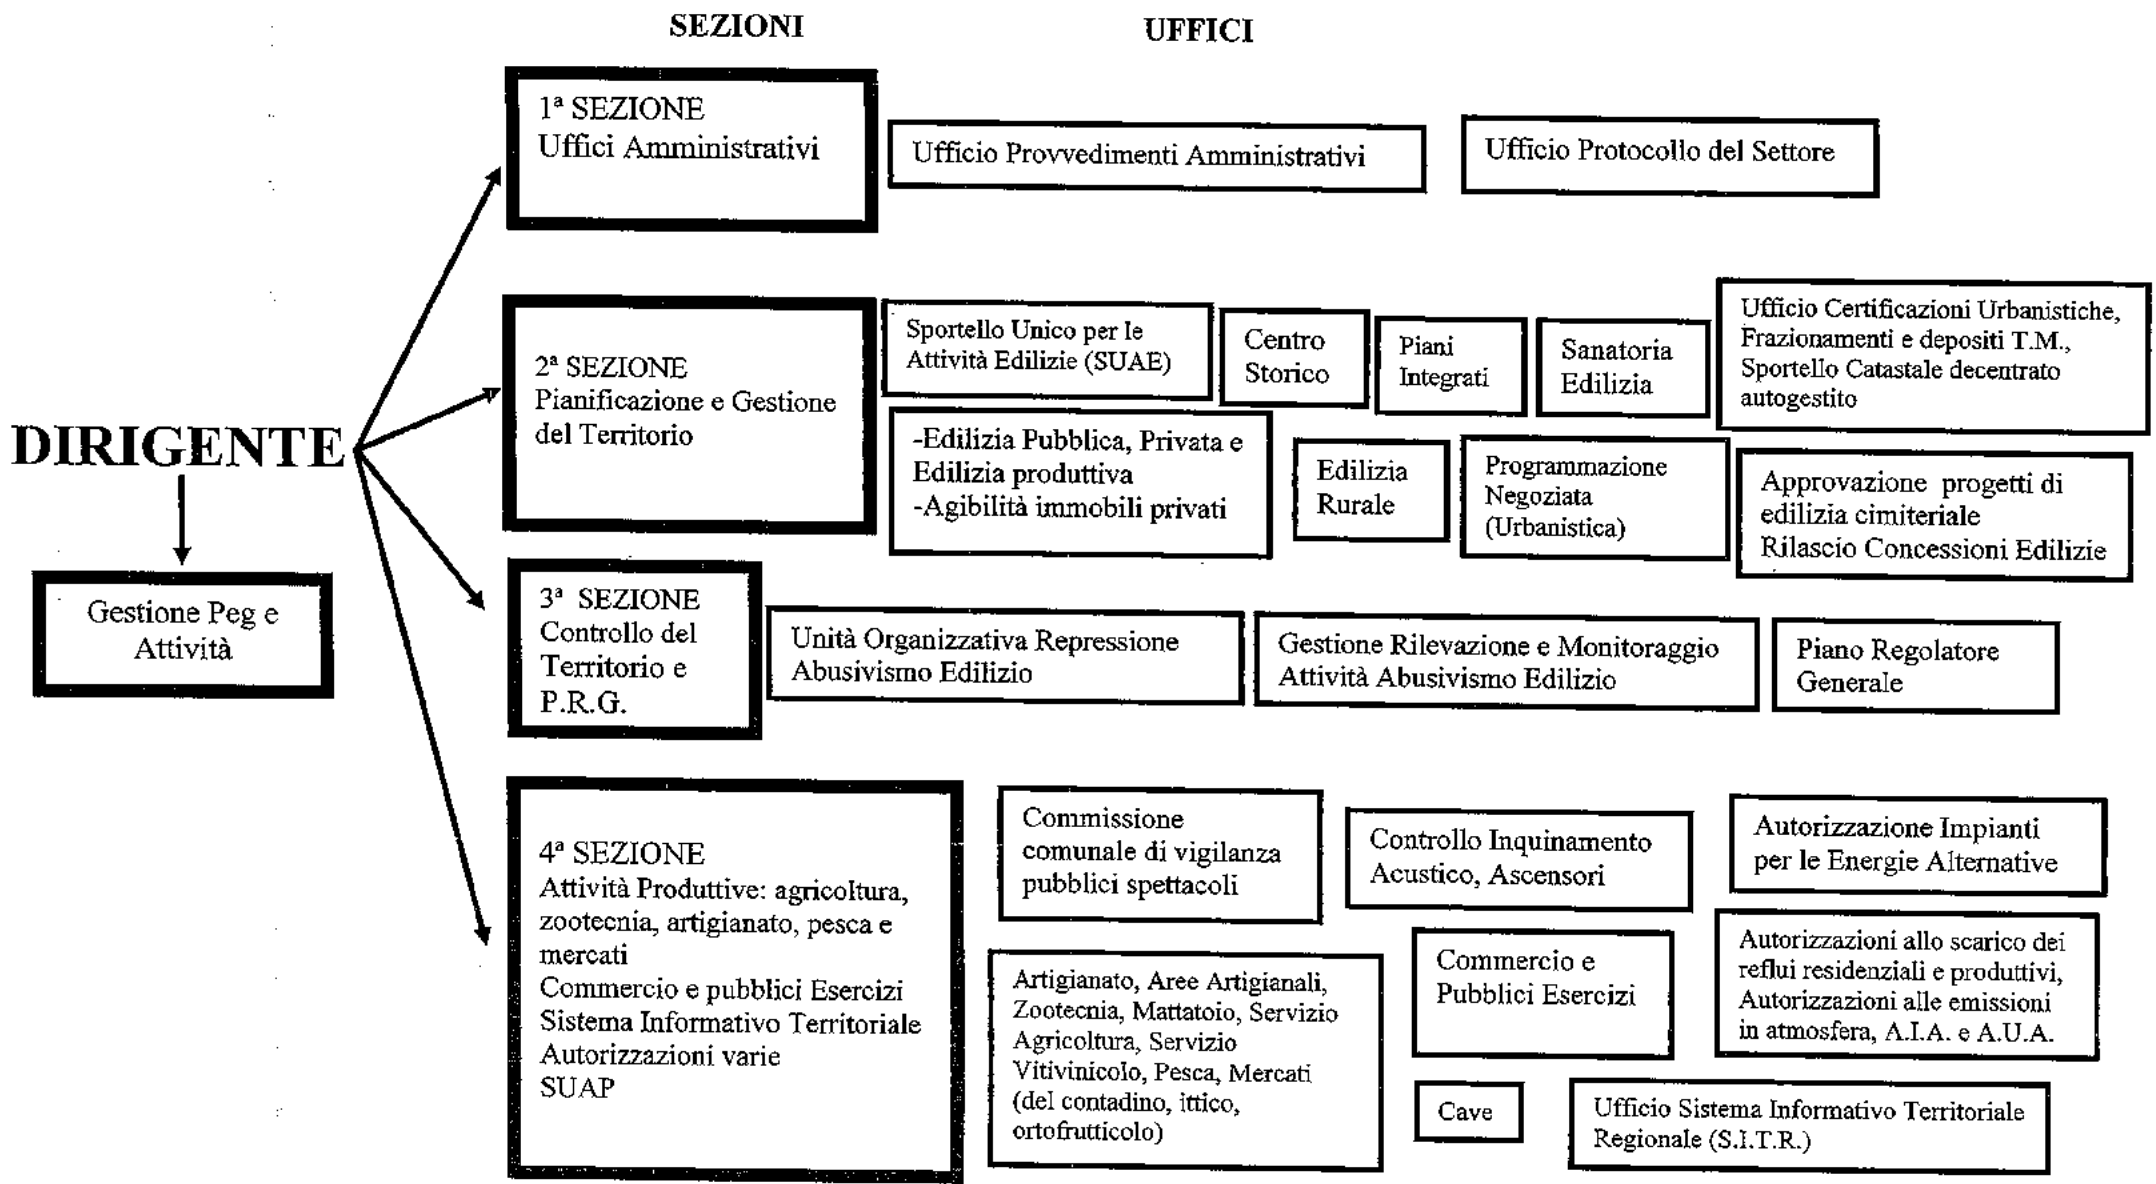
SEZIONI

UFFICI

DIRIGENTE

Gestione Peg e Attività

1ª SEZIONE
Uffici Amministrativi

Ufficio Provvedimenti Amministrativi

Ufficio Protocollo del Settore

2ª SEZIONE
Pianificazione e Gestione del Territorio

Sportello Unico per le Attività Edilizie (SUAE)

Centro Storico

Piani Integrati

Sanatoria Edilizia

Ufficio Certificazioni Urbanistiche, Frazionamenti e depositi T.M., Sportello Catastale decentrato autogestito

-Edilizia Pubblica, Privata e Edilizia produttiva
-Agibilità immobili privati

Edilizia Rurale

Programmazione Negoziata (Urbanistica)

Approvazione progetti di edilizia cimiteriale
Rilascio Concessioni Edilizie

3ª SEZIONE
Controllo del Territorio e P.R.G.

Unità Organizzativa Repressione Abusivismo Edilizio

Gestione Rilevazione e Monitoraggio Attività Abusivismo Edilizio

Piano Regolatore Generale

4ª SEZIONE
Attività Produttive: agricoltura, zootecnia, artigianato, pesca e mercati
Commercio e pubblici Esercizi
Sistema Informativo Territoriale
Autorizzazioni varie
SUAP

Commissione comunale di vigilanza pubblici spettacoli

Controllo Inquinamento Acustico, Ascensori

Autorizzazione Impianti per le Energie Alternative

Artigianato, Aree Artigianali, Zootecnia, Mattatoio, Servizio Agricoltura, Servizio Vitivinicolo, Pesca, Mercati (del contadino, ittico, ortofrutticolo)

Commercio e Pubblici Esercizi

Autorizzazioni allo scarico dei reflui residenziali e produttivi, Autorizzazioni alle emissioni in atmosfera, A.I.A. e A.U.A.

Cave

Ufficio Sistema Informativo Territoriale Regionale (S.I.T.R.)